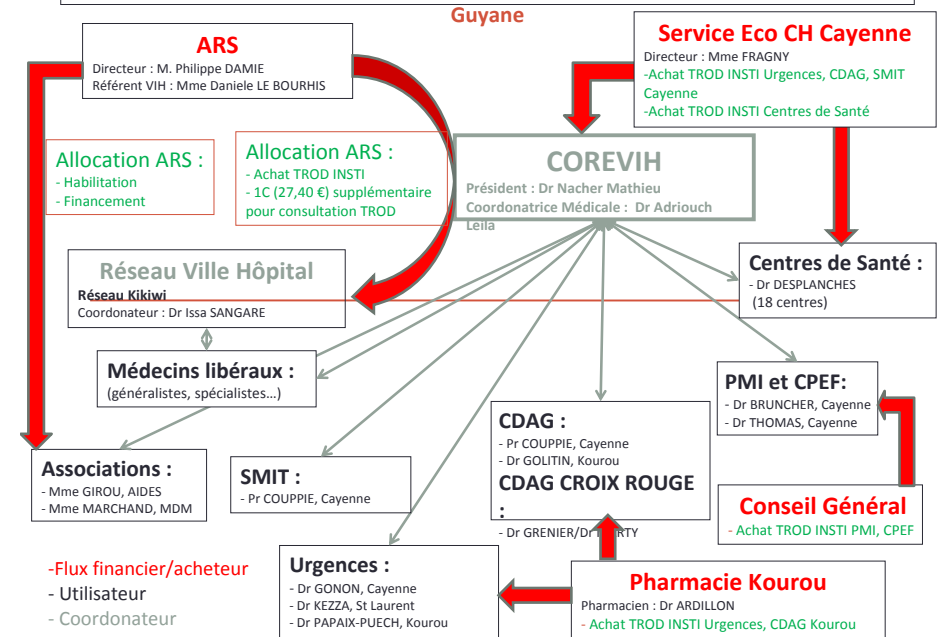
Guyane

ARS
Directeur : M. Philippe DAMIE
Référent VIH : Mme Daniele LE BOURHIS

Service Eco CH Cayenne
Directeur : Mme FRAGNY
-Achat TROD INSTI Urgences, CDAG, SMIT Cayenne
-Achat TROD INSTI Centres de Santé

Allocation ARS :
- Habilitation
- Financement

Allocation ARS :
- Achat TROD INSTI
- 1C (27,40 €) supplémentaire pour consultation TROD

COREVIH
Président : Dr Nacher Mathieu
Coordonatrice Médicale : Dr Adriouch Leila

Réseau Ville Hôpital
Réseau Kikiwi
Coordonateur : Dr Issa SANGARE

Centres de Santé :
- Dr DESPLANCHES (18 centres)

Médecins libéraux :
(généralistes, spécialistes…)

PMI et CPEF:
- Dr BRUNCHER, Cayenne
- Dr THOMAS, Cayenne

CDAG :
- Pr COUPPIE, Cayenne
- Dr GOLITIN, Kourou
CDAG CROIX ROUGE :
- Dr GRENIER/Dr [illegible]RTY

Associations :
- Mme GIROU, AIDES
- Mme MARCHAND, MDM

SMIT :
- Pr COUPPIE, Cayenne

Conseil Général
- Achat TROD INSTI PMI, CPEF

-Flux financier/acheteur
- Utilisateur
- Coordonateur

Urgences :
- Dr GONON, Cayenne
- Dr KEZZA, St Laurent
- Dr PAPAIX-PUECH, Kourou

Pharmacie Kourou
Pharmacien : Dr ARDILLON
- Achat TROD INSTI Urgences, CDAG Kourou